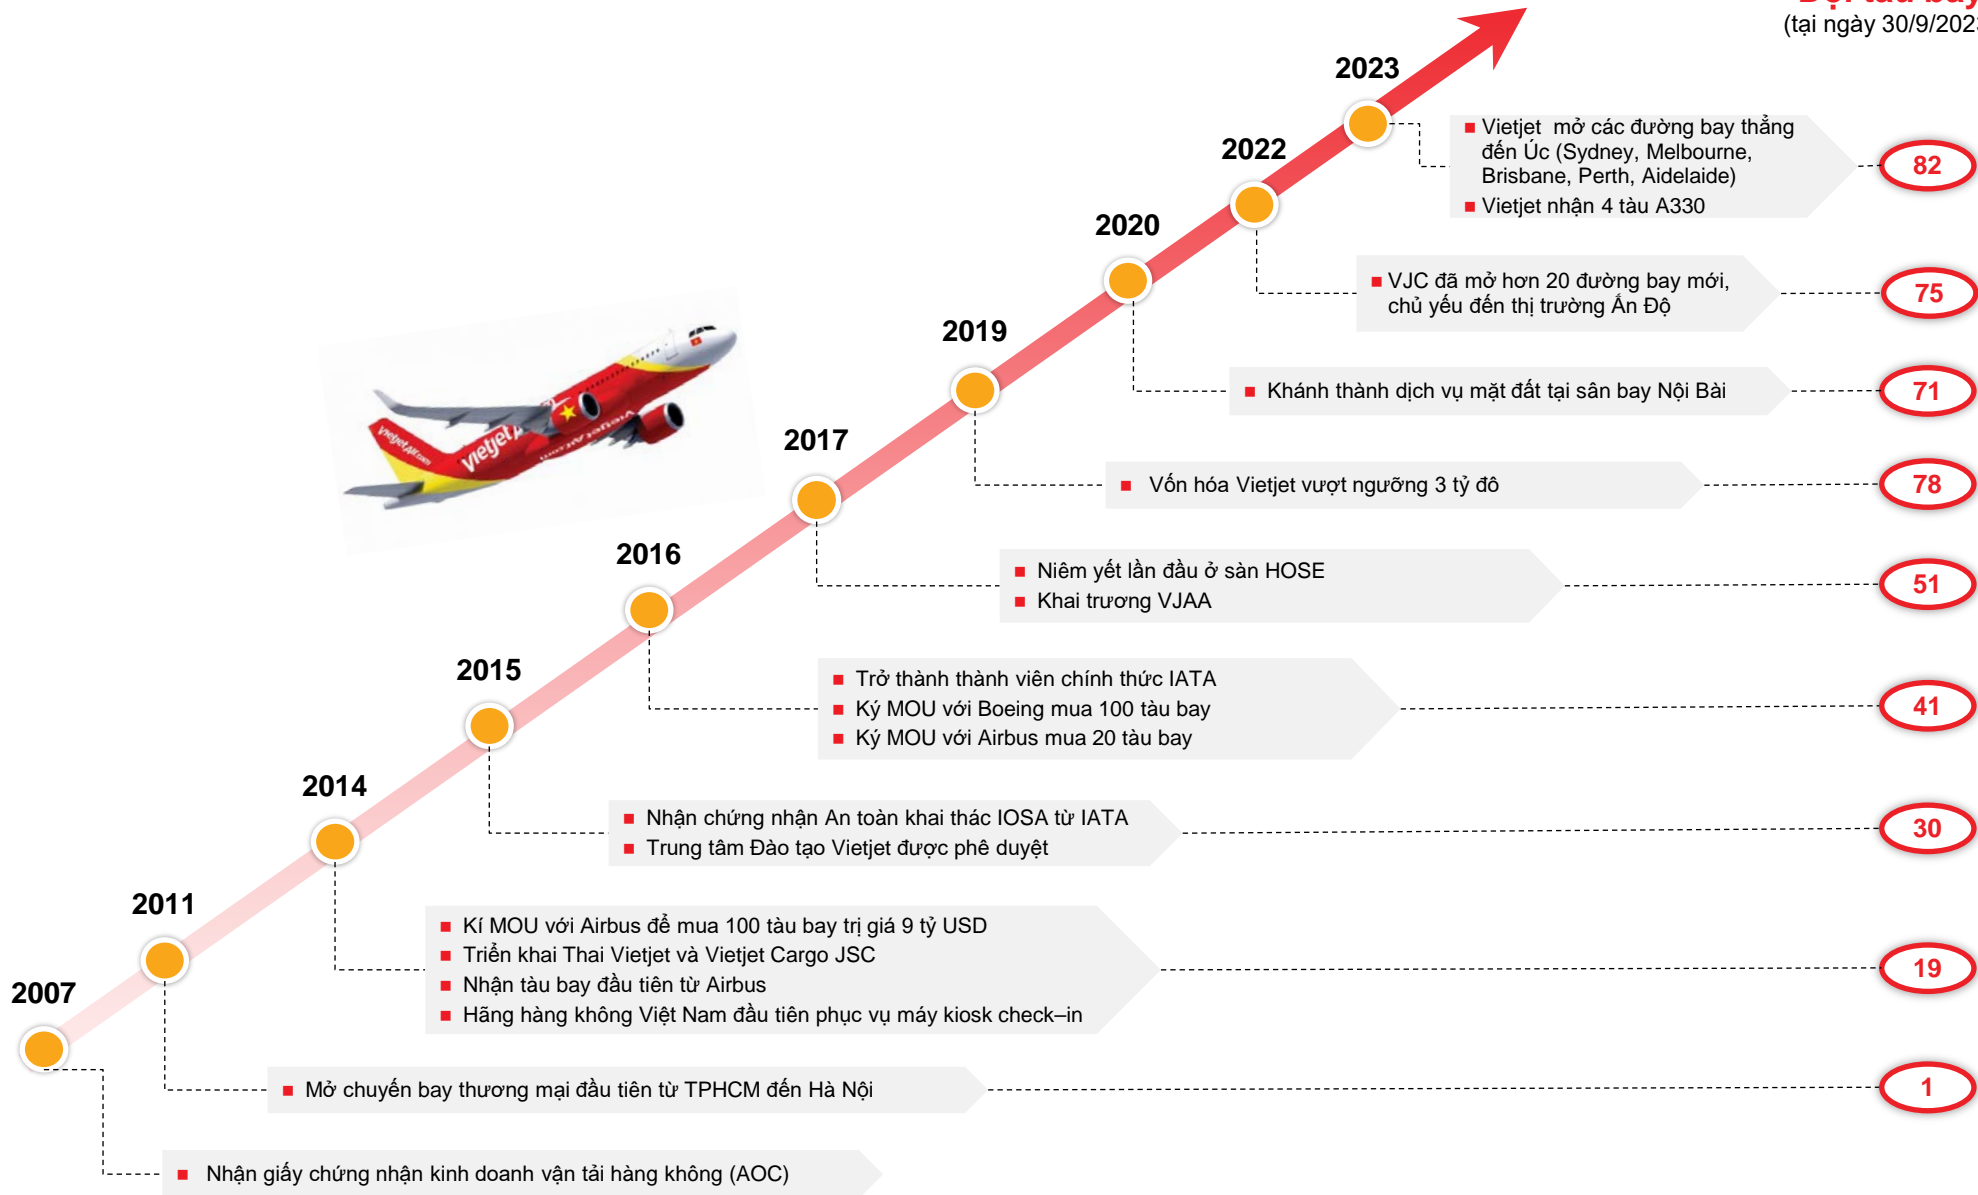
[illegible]
(tại ngày 30/9/202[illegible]

2023
▪ Vietjet mở các đường bay thẳng đến Úc (Sydney, Melbourne, Brisbane, Perth, Aidelaide)
▪ Vietjet nhận 4 tàu A330
82

2022
▪ VJC đã mở hơn 20 đường bay mới, chủ yếu đến thị trường Ấn Độ
75

2020
▪ Khánh thành dịch vụ mặt đất tại sân bay Nội Bài
71

2019
▪ Vốn hóa Vietjet vượt ngưỡng 3 tỷ đô
78

2017
▪ Niêm yết lần đầu ở sàn HOSE
▪ Khai trương VJAA
51

2016
▪ Trở thành thành viên chính thức IATA
▪ Ký MOU với Boeing mua 100 tàu bay
▪ Ký MOU với Airbus mua 20 tàu bay
41

2015
▪ Nhận chứng nhận An toàn khai thác IOSA từ IATA
▪ Trung tâm Đào tạo Vietjet được phê duyệt
30

2014
▪ Kí MOU với Airbus để mua 100 tàu bay trị giá 9 tỷ USD
▪ Triển khai Thai Vietjet và Vietjet Cargo JSC
▪ Nhận tàu bay đầu tiên từ Airbus
▪ Hãng hàng không Việt Nam đầu tiên phục vụ máy kiosk check–in
19

2011
▪ Mở chuyến bay thương mại đầu tiên từ TPHCM đến Hà Nội
1

2007
▪ Nhận giấy chứng nhận kinh doanh vận tải hàng không (AOC)

vietjet
vietjetAir.com